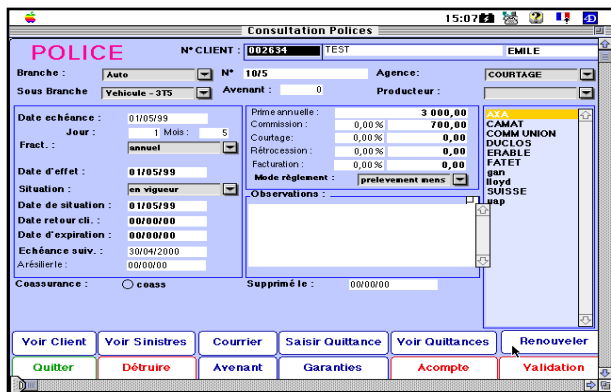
15:07

Consultation Polices

POLICE

N° CLIENT : 002634 TEST EMILE

Branche : Auto

N° 10/5

Agence : COURTAGE

Sous Branche Vehicule - 3T5

Avenant : 0

Producteur :

Date echéance : 01/05/99

Jour : 1 Mois : 5

Fract. : annuel

Date d'effet : 01/05/99

Situation : en vigueur

Date de situation : 01/05/99

Date retour cli. : 00/00/00

Date d'expiration : 00/00/00

Echéance suiv. : 30/04/2000

Arésilierle : 00/00/00

Prime annuelle : 3 000,00

Commission : 0,00 % 700,00

Courtage : 0,00 % 0,00

Rétrocession : 0,00 % 0,00

Facturation : 0,00 % 0,00

Mode règlement : prelevement mens

Observations :

AXA
CAMAT
COMM UNION
DUCLOS
ERABLE
FATET
gan
lloyd
SUISSE
uap

Coassurance : coass

Supprimé le : 00/00/00

Voir Client | Voir Sinistres | Courrier | Saisir Quittance | Voir Quittances | Renouveler

Quitter | Détruire | Avenant | Garanties | Acompte | Validation